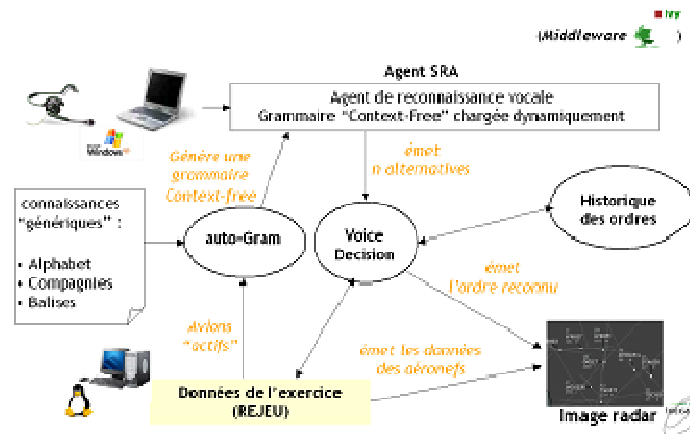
Ivy

(Middleware )

Agent SRA

Agent de reconnaissance vocale
Grammaire "Context-Free" chargée dynamiquement

Windows XP

Génère une grammaire Context-free

émet n alternatives

Historique des ordres

connaissances "génériques" :

• Alphabet
• Compagnies
• Balises

auto-Gram

Voice Decision

émet l'ordre reconnu

Avions "actifs"

émet les données des aéronefs

Données de l'exercice (REJEU)

Image radar